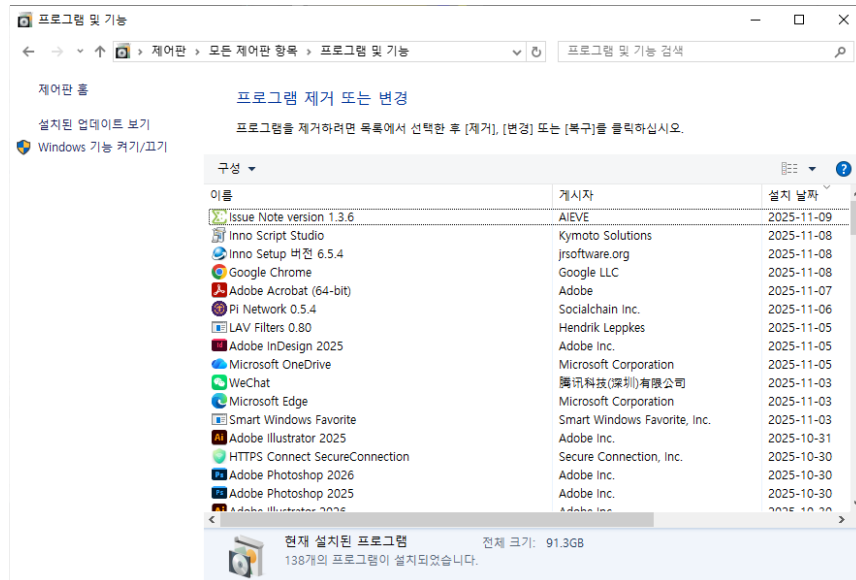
프로그램 및 기능

제어판 > 모든 제어판 항목 > 프로그램 및 기능

프로그램 및 기능 검색

제어판 홈

설치된 업데이트 보기

Windows 기능 켜기/끄기

프로그램 제거 또는 변경

프로그램을 제거하려면 목록에서 선택한 후 [제거], [변경] 또는 [복구]를 클릭하십시오.

구성

| 이름 | 게시자 | 설치 날짜 |
|---|---|---|
| Issue Note version 1.3.6 | AIEVE | 2025-11-09 |
| Inno Script Studio | Kymoto Solutions | 2025-11-08 |
| Inno Setup 버전 6.5.4 | jrsoftware.org | 2025-11-08 |
| Google Chrome | Google LLC | 2025-11-08 |
| Adobe Acrobat (64-bit) | Adobe | 2025-11-07 |
| Pi Network 0.5.4 | Socialchain Inc. | 2025-11-06 |
| LAV Filters 0.80 | Hendrik Leppkes | 2025-11-05 |
| Adobe InDesign 2025 | Adobe Inc. | 2025-11-05 |
| Microsoft OneDrive | Microsoft Corporation | 2025-11-05 |
| WeChat | 腾讯科技(深圳)有限公司 | 2025-11-03 |
| Microsoft Edge | Microsoft Corporation | 2025-11-03 |
| Smart Windows Favorite | Smart Windows Favorite, Inc. | 2025-11-03 |
| Adobe Illustrator 2025 | Adobe Inc. | 2025-10-31 |
| HTTPS Connect SecureConnection | Secure Connection, Inc. | 2025-10-30 |
| Adobe Photoshop 2026 | Adobe Inc. | 2025-10-30 |
| Adobe Photoshop 2025 | Adobe Inc. | 2025-10-30 |
| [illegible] | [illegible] | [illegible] |

현재 설치된 프로그램 전체 크기: 91.3GB
138개의 프로그램이 설치되었습니다.